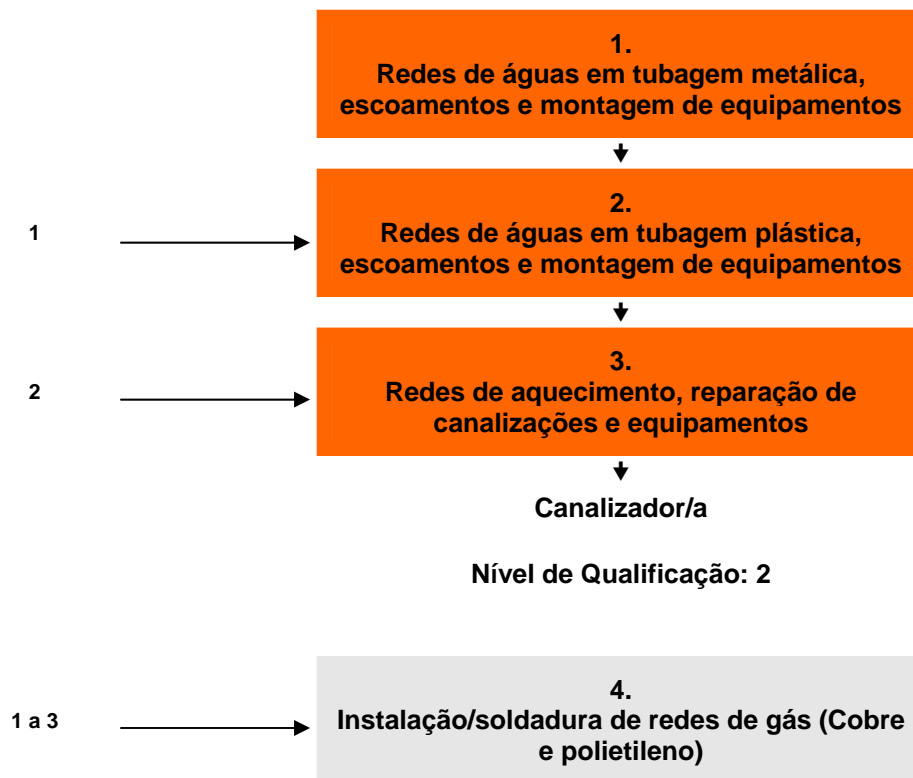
1.
Redes de águas em tubagem metálica, escoamentos e montagem de equipamentos

1

2.
Redes de águas em tubagem plástica, escoamentos e montagem de equipamentos

2

3.
Redes de aquecimento, reparação de canalizações e equipamentos

Canalizador/a

Nível de Qualificação: 2

1 a 3

4.
Instalação/soldadura de redes de gás (Cobre e polietileno)